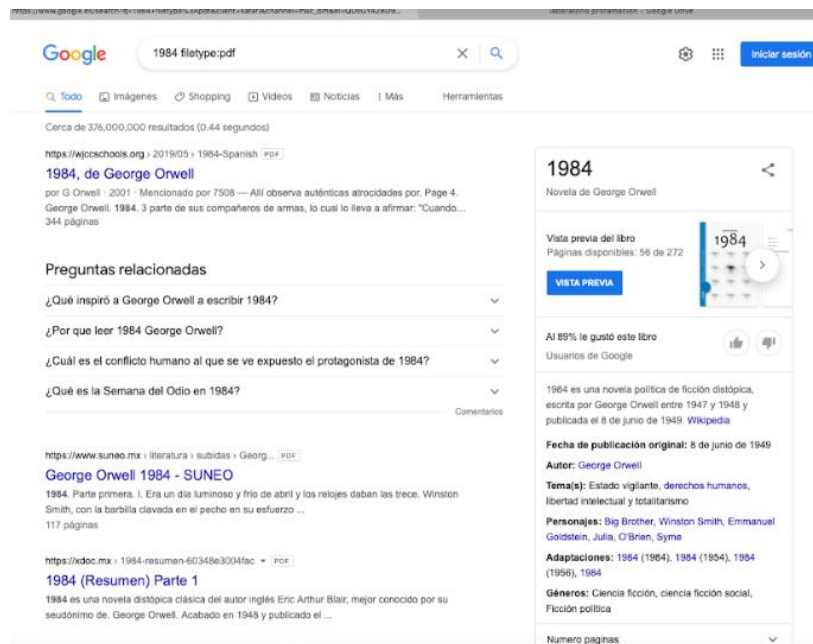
Google

1984 filetype:pdf

Iniciar sesión

Todo Imágenes Shopping Videos Noticias Más Herramientas

Cerca de 376,000,000 resultados (0.44 segundos)

https://wjccschools.org › 2019/05 › 1984-Spanish PDF

1984, de George Orwell

por G Orwell · 2001 · Mencionado por 7508 — Allí observa auténticas atrocidades por. Page 4. George Orwell. 1984. 3 parte de sus compañeros de armas, lo cual lo lleva a afirmar: "Cuando... 344 páginas

Preguntas relacionadas

¿Qué inspiró a George Orwell a escribir 1984?

¿Por que leer 1984 George Orwell?

¿Cuál es el conflicto humano al que se ve expuesto el protagonista de 1984?

¿Qué es la Semana del Odio en 1984?

Comentarios

https://www.suneo.mx › literatura › subidas › Georg... PDF

George Orwell 1984 - SUNEO

1984. Parte primera. I. Era un día luminoso y frío de abril y los relojes daban las trece. Winston Smith, con la barbilla clavada en el pecho en su esfuerzo ...
117 páginas

https://xdoc.mx › 1984-resumen-60348e3004fac PDF

1984 (Resumen) Parte 1

1984 es una novela distópica clásica del autor inglés Eric Arthur Blair, mejor conocido por su seudónimo de. George Orwell. Acabado en 1948 y publicado el ...

1984

Novela de George Orwell

Vista previa del libro
Páginas disponibles: 56 de 272

VISTA PREVIA

1984

Al 89% le gustó este libro
Usuarios de Google

1984 es una novela política de ficción distópica, escrita por George Orwell entre 1947 y 1948 y publicada el 8 de junio de 1949. Wikipedia

Fecha de publicación original: 8 de junio de 1949

Autor: George Orwell

Tema(s): Estado vigilante, derechos humanos, libertad intelectual y totalitarismo

Personajes: Big Brother, Winston Smith, Emmanuel Goldstein, Julia, O'Brien, Syme

Adaptaciones: 1984 (1984), 1984 (1954), 1984 (1956), 1984

Géneros: Ciencia ficción, ciencia ficción social, Ficción política

Numero paginas